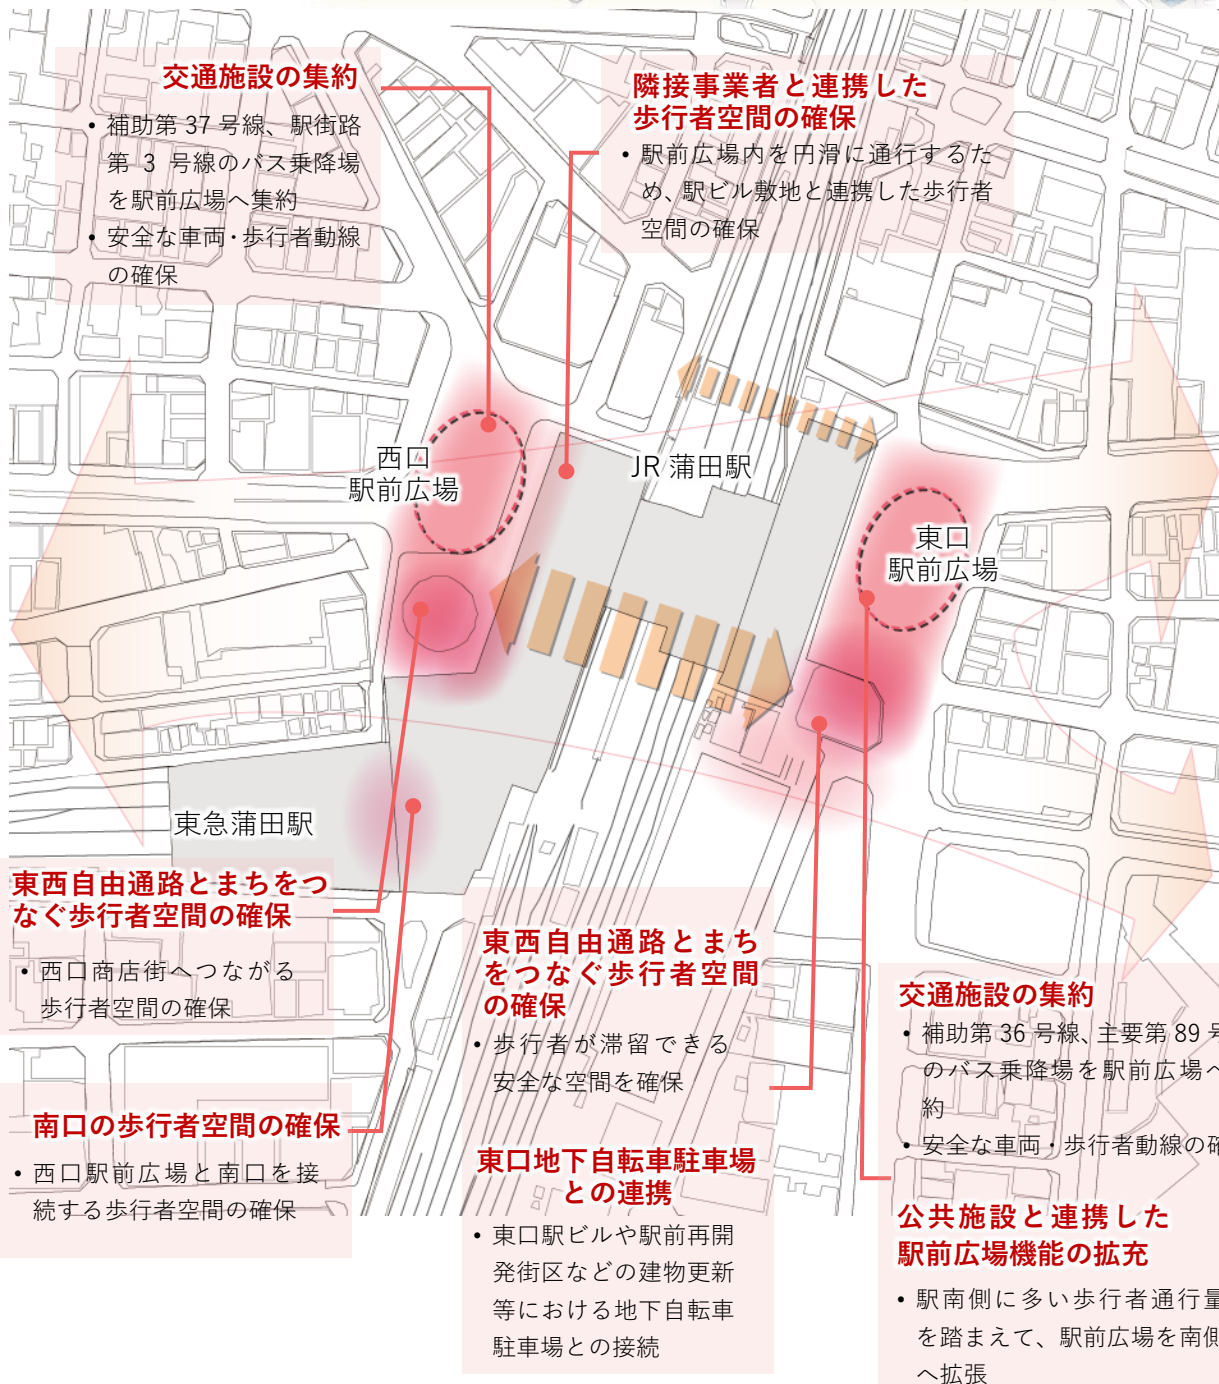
交通施設の集約

• 補助第 37 号線、駅街路第 3 号線のバス乗降場を駅前広場へ集約

• 安全な車両・歩行者動線の確保

隣接事業者と連携した歩行者空間の確保

• 駅前広場内を円滑に通行するため、駅ビル敷地と連携した歩行者空間の確保

西口
駅前広場

JR 蒲田駅

東口
駅前広場

東急蒲田駅

東西自由通路とまちをつなぐ歩行者空間の確保

• 西口商店街へつながる歩行者空間の確保

東西自由通路とまちをつなぐ歩行者空間の確保

• 歩行者が滞留できる安全な空間を確保

交通施設の集約

• 補助第 36 号線、主要第 89 号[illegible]のバス乗降場を駅前広場へ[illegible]約

• 安全な車両・歩行者動線の確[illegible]

南口の歩行者空間の確保

• 西口駅前広場と南口を接続する歩行者空間の確保

東口地下自転車駐車場との連携

• 東口駅ビルや駅前再開発街区などの建物更新等における地下自転車駐車場との接続

公共施設と連携した駅前広場機能の拡充

• 駅南側に多い歩行者通行量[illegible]を踏まえて、駅前広場を南側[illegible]へ拡張